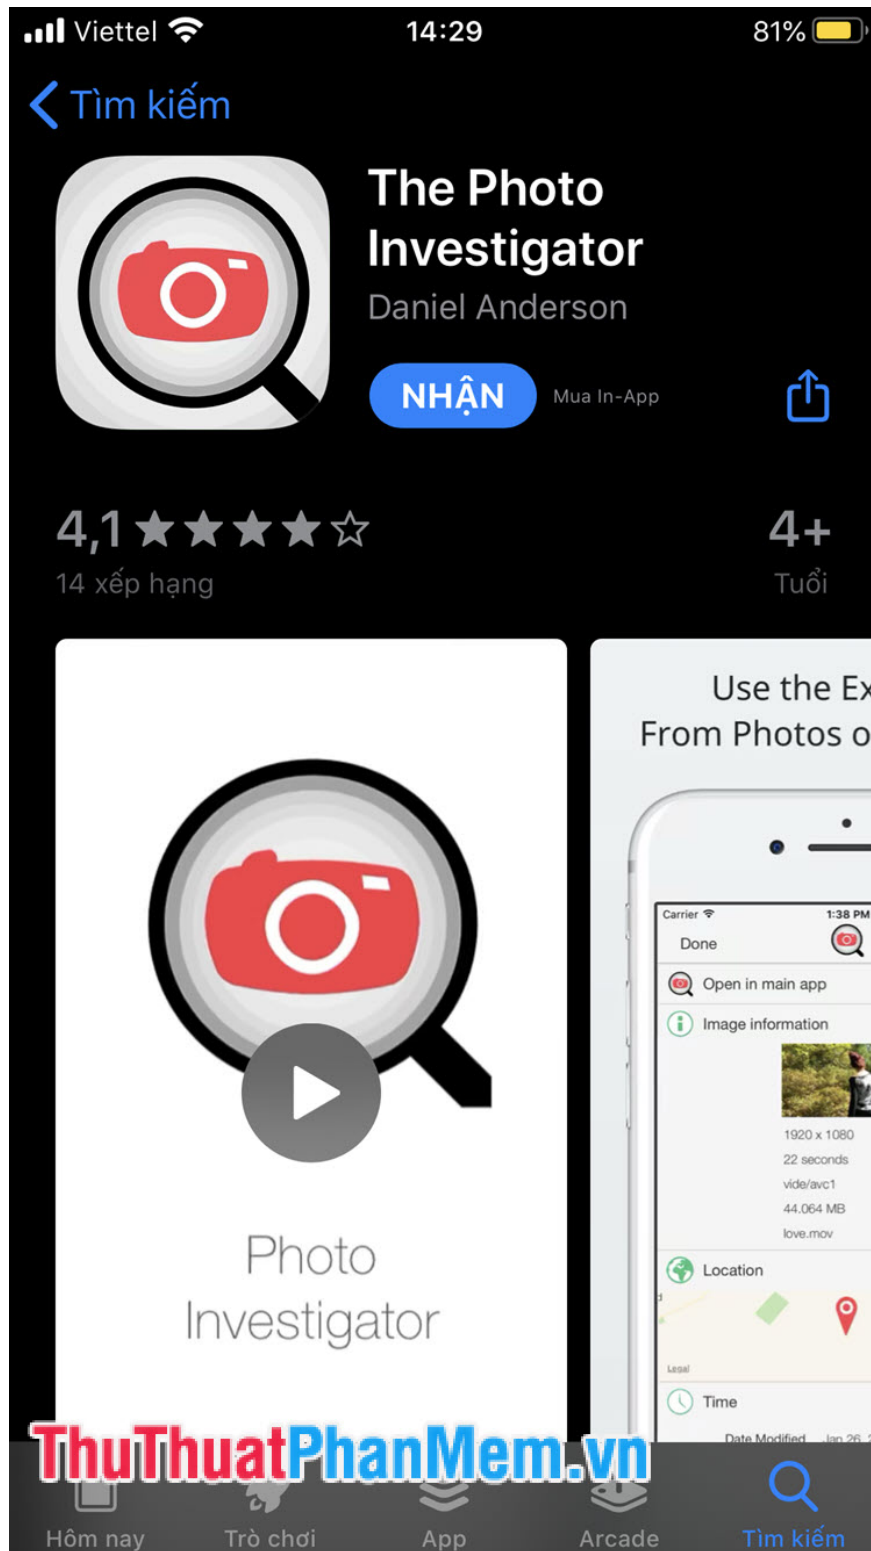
Viettel 14:29 81%

Tìm kiếm

The Photo Investigator

Daniel Anderson

NHẬN

Mua In-App

4,1 ★★★★☆

14 xếp hạng

4+

Tuổi

Photo Investigator

Use the Ex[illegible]
From Photos o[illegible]

Carrier 1:38 PM

Done

Open in main app

Image information

1920 x 1080

22 seconds

vide/avc1

44.064 MB

love.mov

Location

Legal

Time

Date Modified Jan 26 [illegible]

ThuThuatPhanMem.vn

Hôm nay Trò chơi App Arcade Tìm kiếm